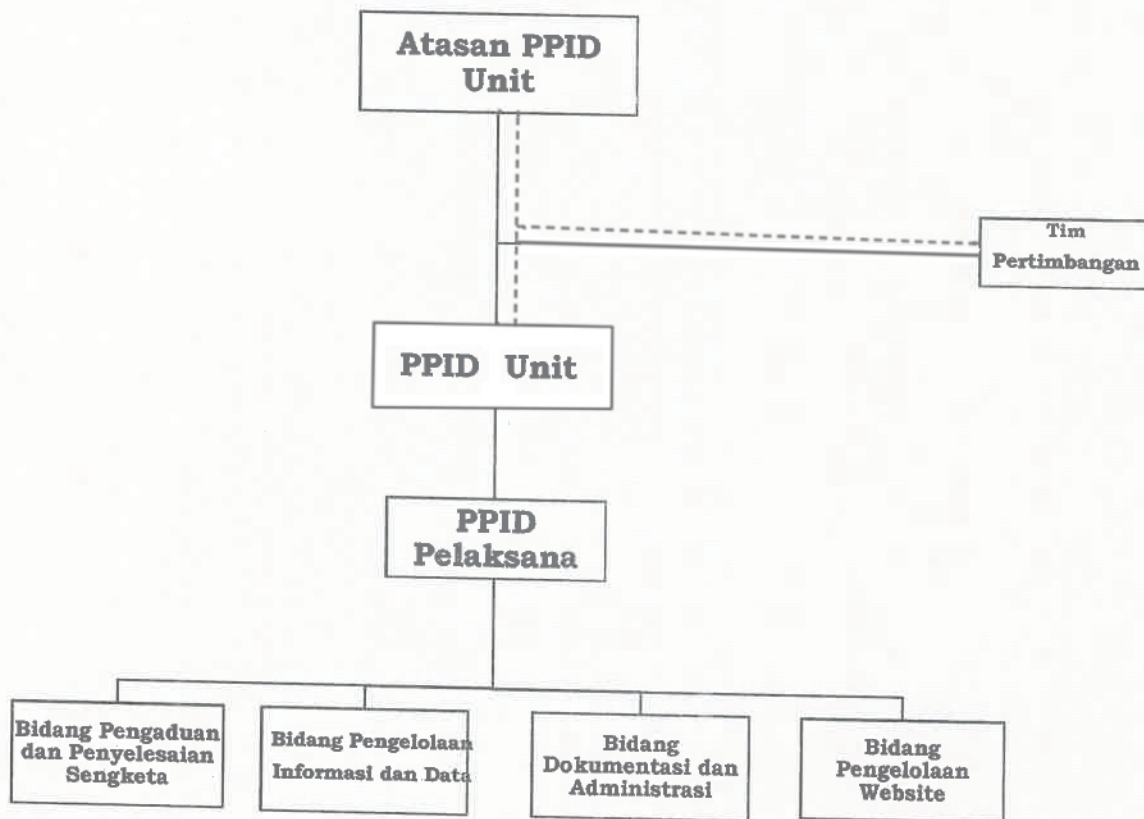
Atasan PPID Unit

Tim Pertimbangan

PPID Unit

PPID Pelaksana

Bidang Pengaduan dan Penyelesaian Sengketa

Bidang Pengelolaan Informasi dan Data

Bidang Dokumentasi dan Administrasi

Bidang Pengelolaan Website